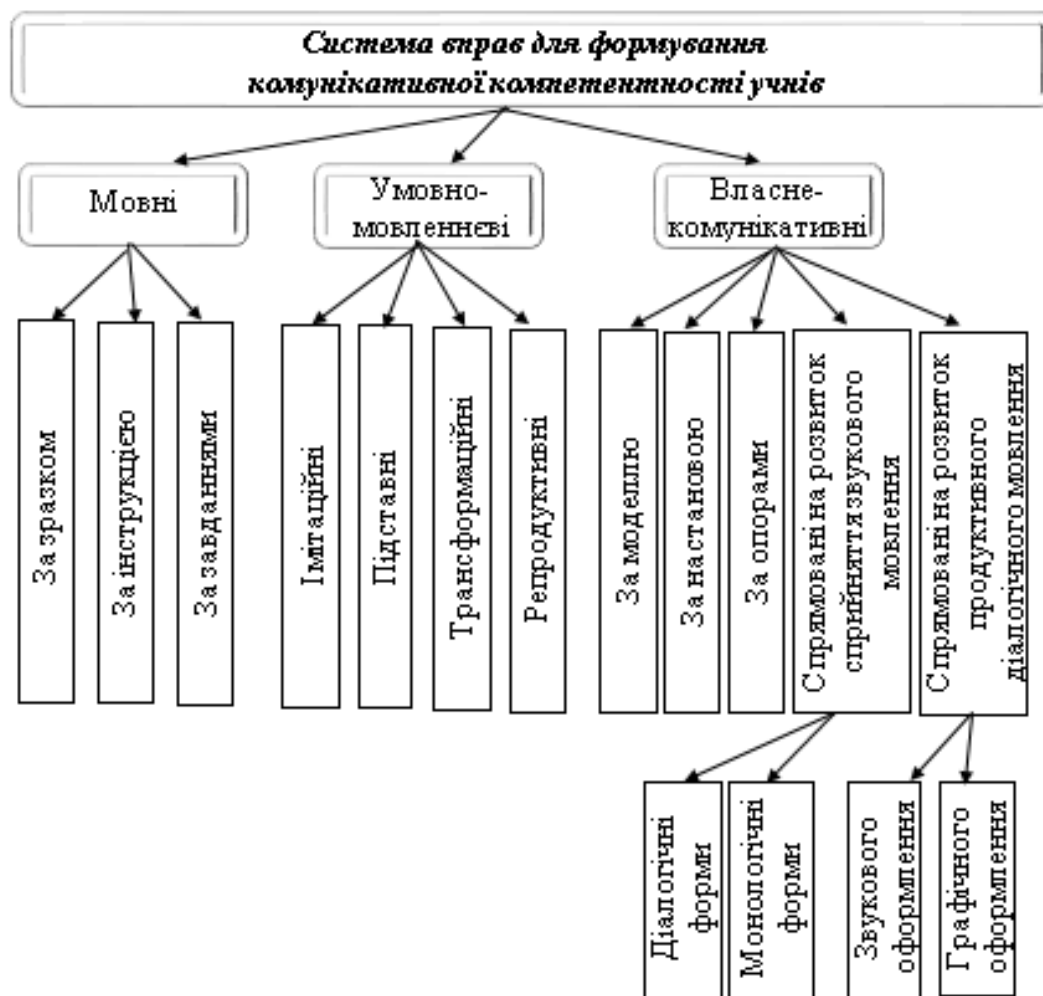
Система вправ для формування комунікативної компетентності учнів

Мовні

Умовно-мовленнєві

Власне-комунікативні

За зразком

За інструкцією

За завданнями

Імітаційні

Підставні

Трансформаційні

Репродуктивні

За моделлю

За настановою

За опорами

Спрямовані на розвиток сприйняття звукового мовлення

Спрямовані на розвиток продуктивного діалогічного мовлення

Діалогічні форми

Монологічні форми

Звукового оформлення

Графічного оформлення